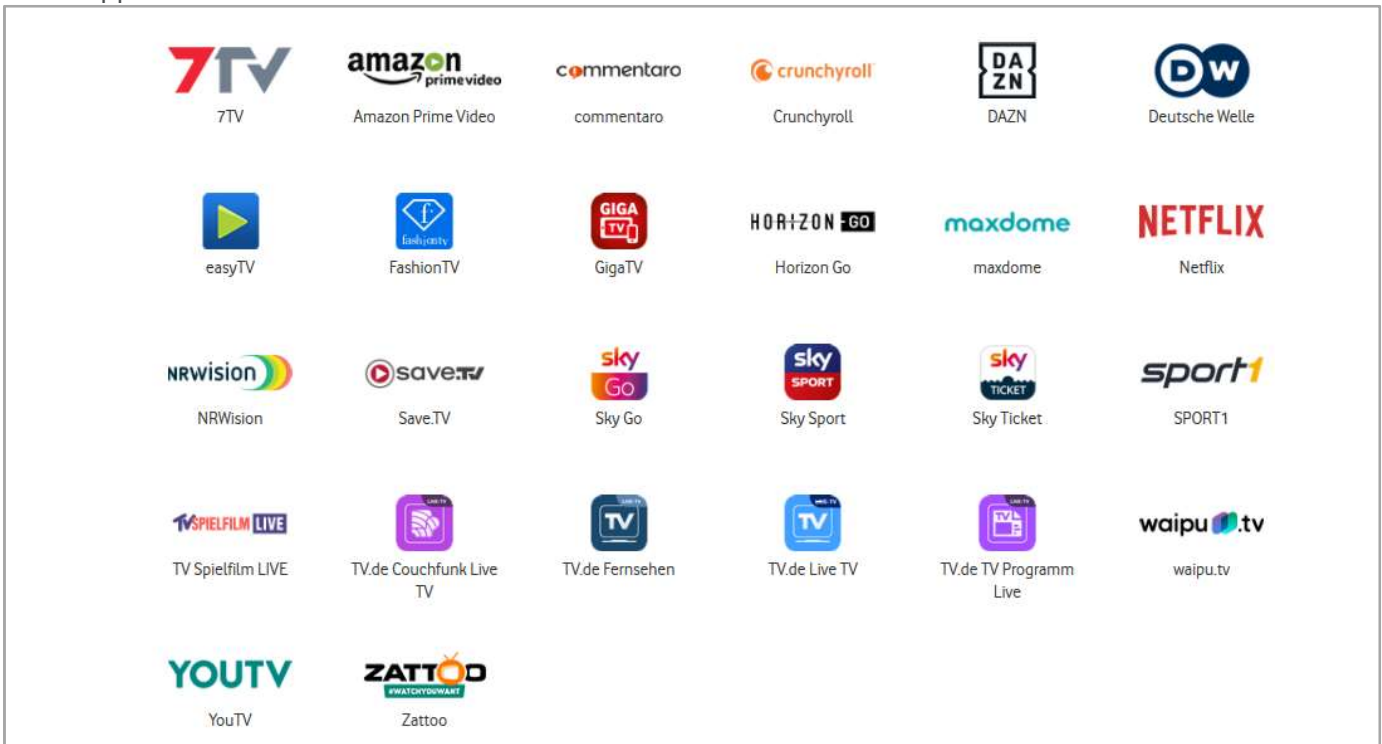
7TV
7TV

amazon prime video
Amazon Prime Video

commentaro
commentaro

crunchyroll
Crunchyroll

DA ZN
DAZN

DW
Deutsche Welle

easyTV

fashiontv
FashionTV

GIGA TV
GigaTV

HORIZON GO
Horizon Go

maxdome
maxdome

NETFLIX
Netflix

NRWision
NRWision

save.tv
Save.TV

sky Go
Sky Go

sky SPORT
Sky Sport

sky TICKET
Sky Ticket

sport1
SPORT1

TVSPIELFILM LIVE
TV Spielfilm LIVE

TV.de Couchfunk Live TV

TV
TV.de Fernsehen

TV
TV.de Live TV

TV.de TV Programm Live

waipu.tv
waipu.tv

YOUTV
YouTV

ZATTOO #WATCHYOUWANT
Zattoo